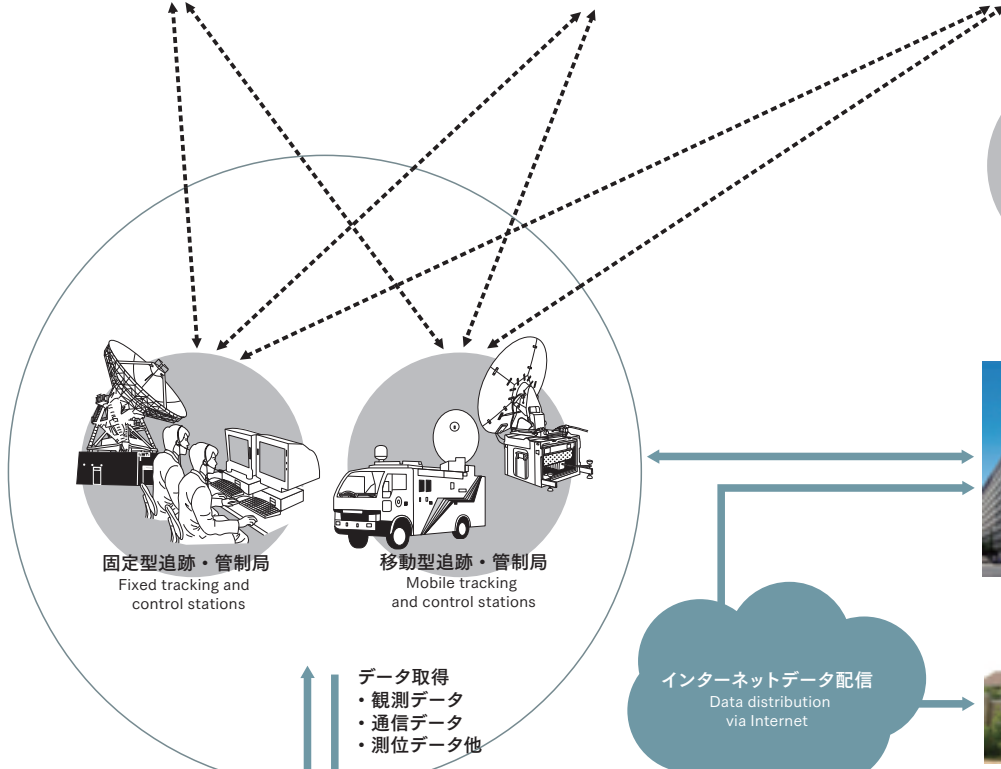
固定型追跡・管制局
Fixed tracking and control stations

移動型追跡・管制局
Mobile tracking and control stations

データ取得
・観測データ
・通信データ
・測位データ他

インターネットデータ配信
Data distribution via Internet